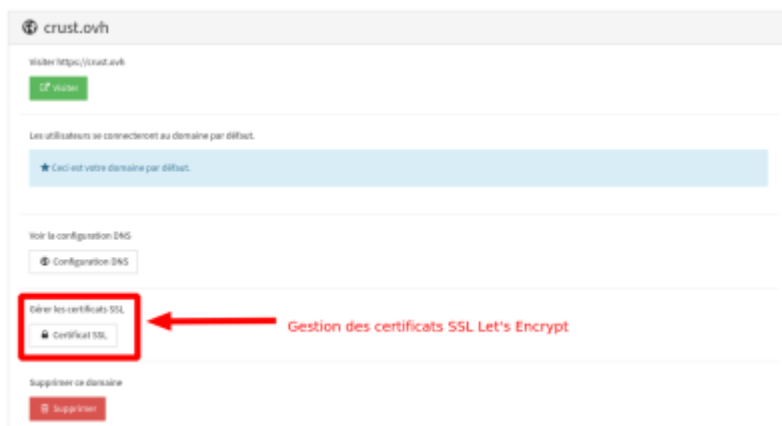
crust.ovh

Visiter https://crust.ovh

Visiter

Les utilisateurs se connecteront au domaine par défaut.

Ceci est votre domaine par défaut.

Voir la configuration DNS

Configuration DNS

Gérer les certificats SSL

Certificat SSL

Gestion des certificats SSL Let's Encrypt

Supprimer ce domaine

Supprimer